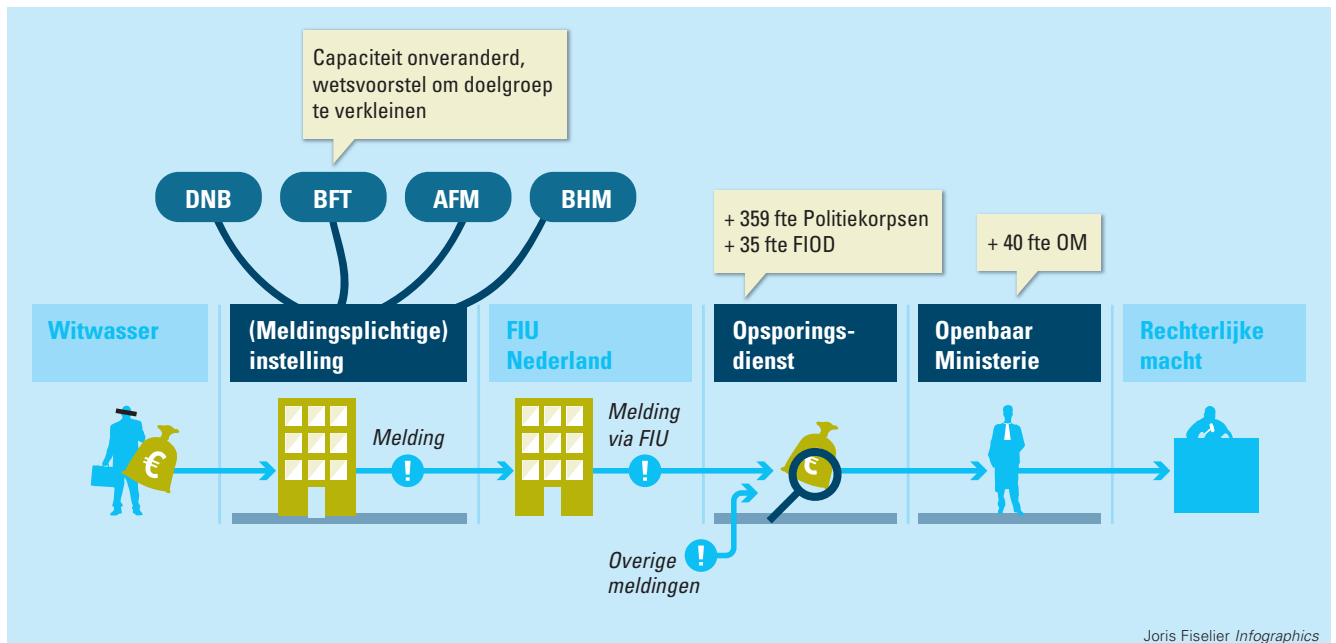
Capaciteit onveranderd, wetsvoorstel om doelgroep te verkleinen

DNB

BFT

AFM

BHM

+ 359 fte Politiekorpsen
+ 35 fte FIOD

+ 40 fte OM

Witwasser

(Meldingsplichtige) instelling

FIU Nederland

Opsporingsdienst

Openbaar Ministerie

Rechterlijke macht

€

Melding

!

Melding via FIU

!

€

Overige meldingen

!

Joris Fiselier *Infographics*